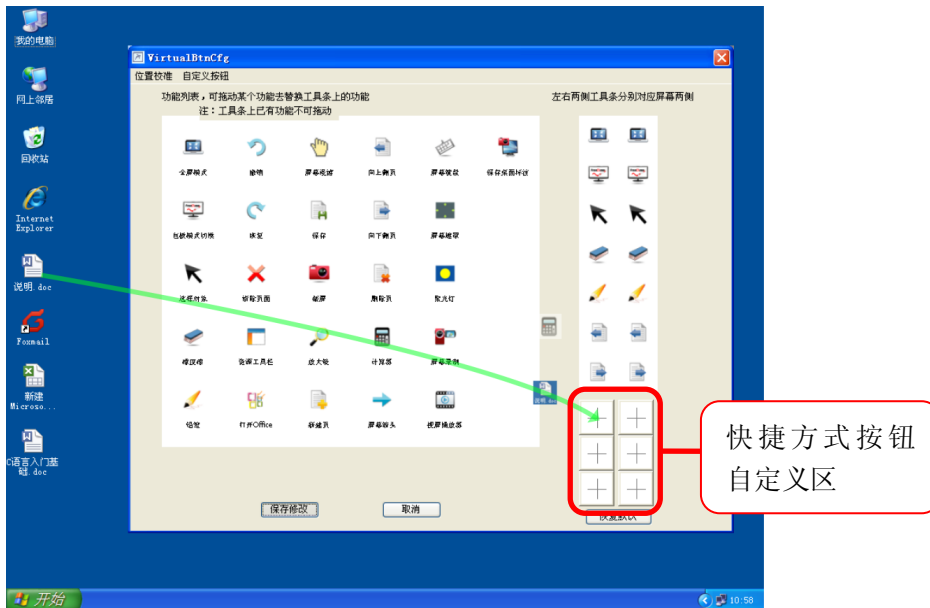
我的电脑

网上邻居

回收站

Internet Explorer

说明.doc

Foxmail

新建 Microso...

C语言入门基础.doc

VirtualBtnCfg

位置校准 自定义按钮

功能列表，可拖动某个功能去替换工具条上的功能
注：工具条上已有功能不可拖动

左右两侧工具条分别对应屏幕两侧

全屏模式 撤销 屏幕漫游 向上翻页 屏幕键盘 保存桌面标注

白板模式切换 恢复 保存 向下翻页 屏幕遮罩

选择对象 清除页面 截屏 删除页 聚光灯

橡皮擦 资源工具栏 放大镜 计算器 屏幕录制

铅笔 打开Office 新建页 屏幕箭头 视屏播放器

说明.doc

保存修改 取消

恢复默认

快捷方式按钮自定义区

开始

10:58